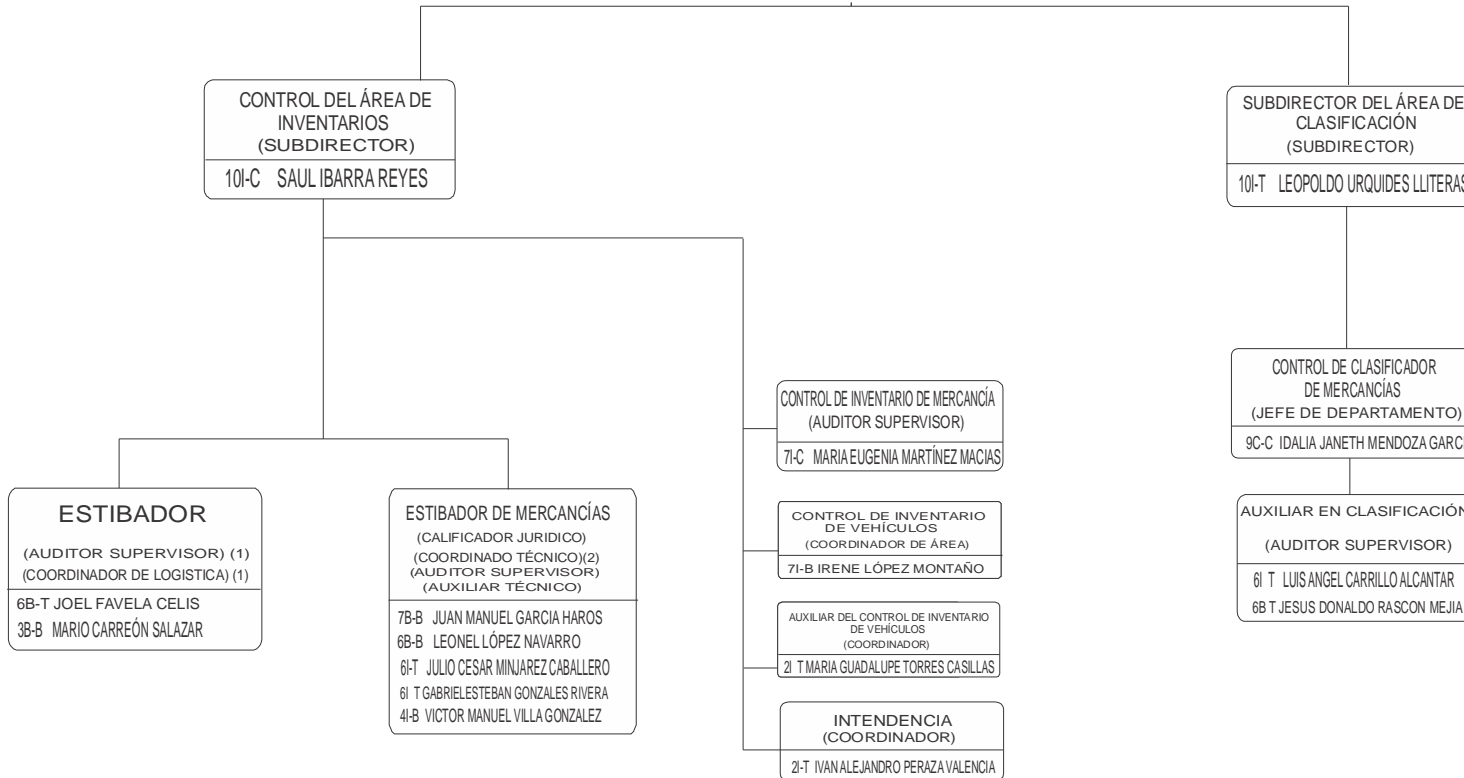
CONTROL DEL ÁREA DE INVENTARIOS
(SUBDIRECTOR)
10I-C SAUL IBARRA REYES

SUBDIRECTOR DEL ÁREA DE CLASIFICACIÓN
(SUBDIRECTOR)
10I-T LEOPOLDO URQUIDES LLITERAS

CONTROL DE CLASIFICADOR DE MERCANCÍAS
(JEFE DE DEPARTAMENTO)
9C-C IDALIA JANETH MENDOZA GARC

AUXILIAR EN CLASIFICACIÓN
(AUDITOR SUPERVISOR)
6I T LUIS ANGEL CARRILLO ALCANTAR
6B T JESUS DONALDO RASCON MEJIA

CONTROL DE INVENTARIO DE MERCANCÍA
(AUDITOR SUPERVISOR)
7I-C MARIA EUGENIA MARTÍNEZ MACIAS

CONTROL DE INVENTARIO DE VEHÍCULOS
(COORDINADOR DE ÁREA)
7I-B IRENE LÓPEZ MONTAÑO

AUXILIAR DEL CONTROL DE INVENTARIO DE VEHÍCULOS
(COORDINADOR)
2I T MARIA GUADALUPE TORRES CASILLAS

INTENDENCIA
(COORDINADOR)
2I-T IVAN ALEJANDRO PERAZA VALENCIA

ESTIBADOR
(AUDITOR SUPERVISOR) (1)
(COORDINADOR DE LOGISTICA) (1)
6B-T JOEL FAVELA CELIS
3B-B MARIO CARREÓN SALAZAR

ESTIBADOR DE MERCANCÍAS
(CALIFICADOR JURIDICO)
(COORDINADO TÉCNICO)(2)
(AUDITOR SUPERVISOR)
(AUXILIAR TÉCNICO)
7B-B JUAN MANUEL GARCIA HAROS
6B-B LEONEL LÓPEZ NAVARRO
6I-T JULIO CESAR MINJAREZ CABALLERO
6I T GABRIELESTEBAN GONZALES RIVERA
4I-B VICTOR MANUEL VILLA GONZALEZ